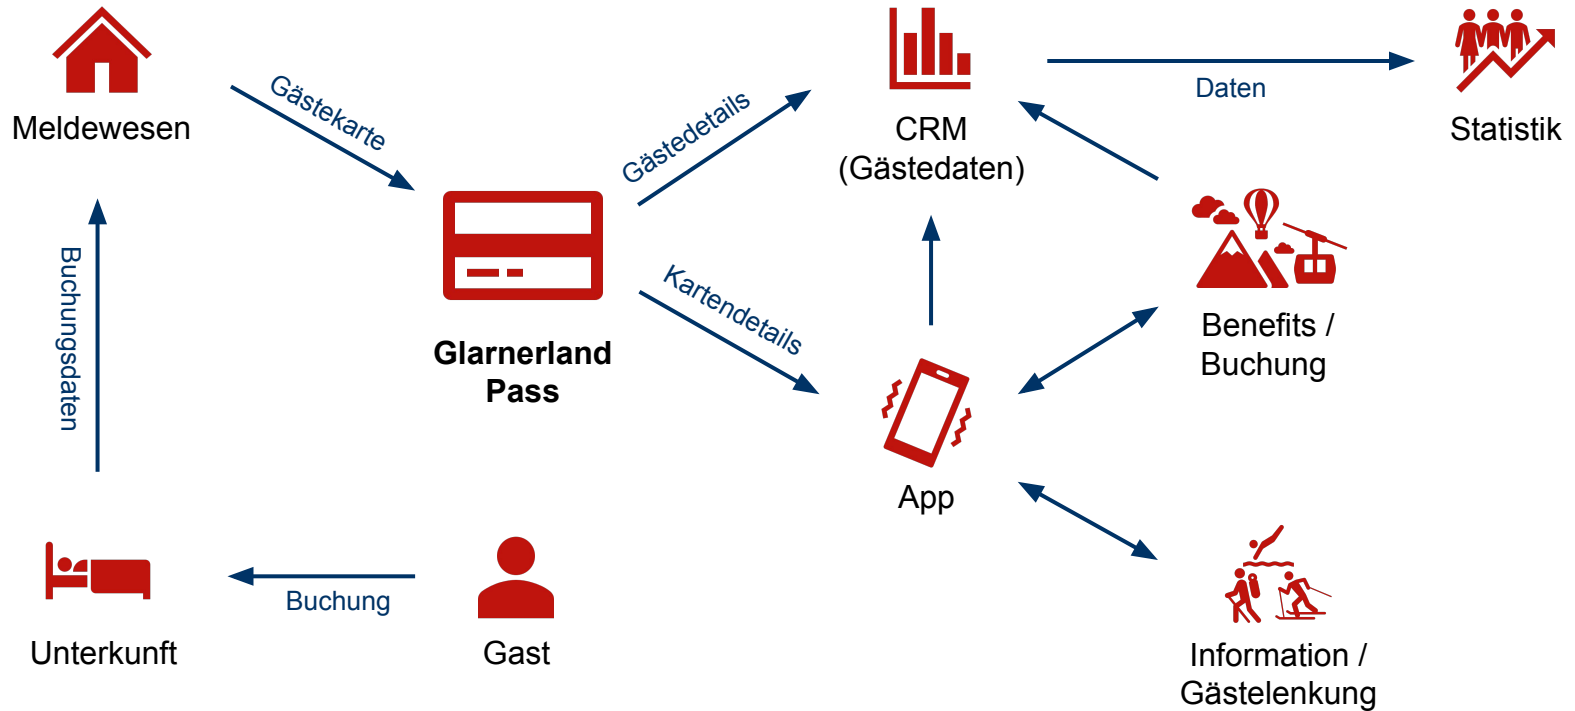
Meldewesen

Gästekarte

Gästedetails

CRM
(Gästedaten)

Daten

Statistik

Buchungsdaten

Glarnerland Pass

Kartendetails

Benefits / Buchung

App

Unterkunft

Buchung

Gast

Information / Gästelenkung